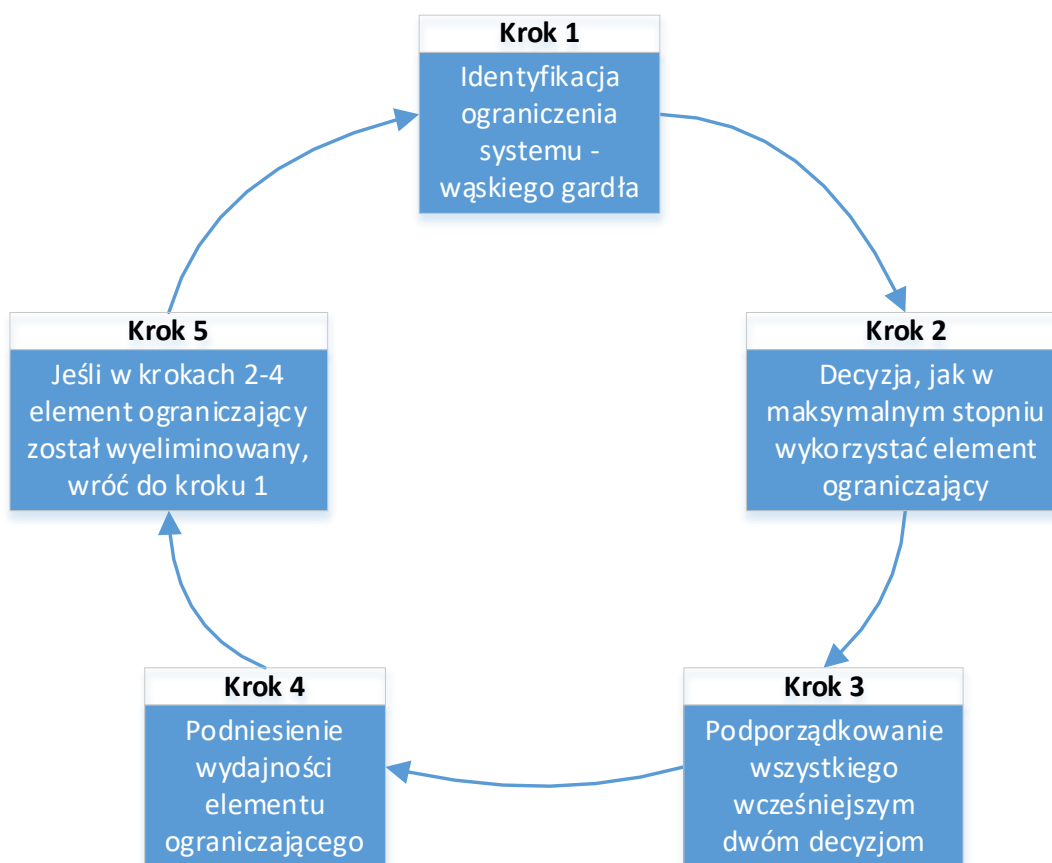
Krok 1
Identyfikacja ograniczenia systemu - wąskiego gardła

Krok 2
Decyzja, jak w maksymalnym stopniu wykorzystać element ograniczający

Krok 3
Podporządkowanie wszystkiego wcześniejszym dwóm decyzjom

Krok 4
Podniesienie wydajności elementu ograniczającego

Krok 5
Jeśli w krokach 2-4 element ograniczający został wyeliminowany, wróć do kroku 1